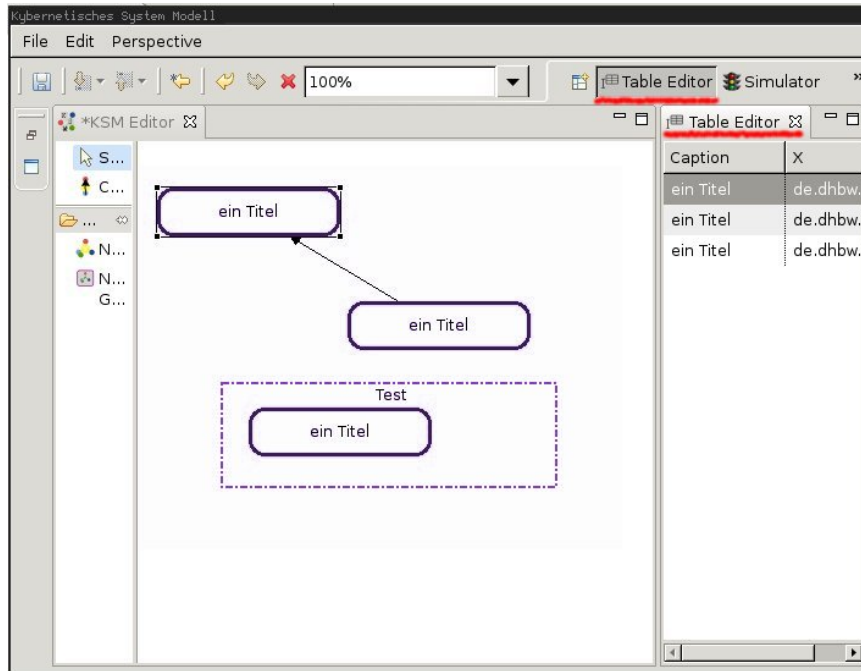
Kybernetisches System Modell

File Edit Perspective

100%

Table Editor Simulator

*KSM Editor

S...
C...
...
N...
N... G...

ein Titel

ein Titel

Test

ein Titel

Table Editor

| Caption | X |
|---|---|
| ein Titel | de.dhbw. |
| ein Titel | de.dhbw. |
| ein Titel | de.dhbw. |